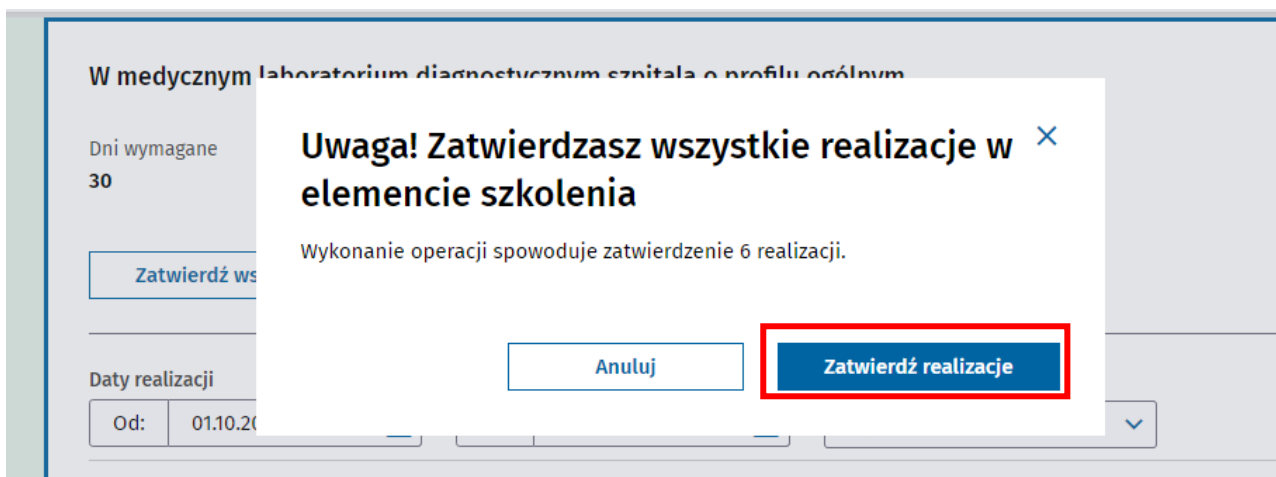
W medycznym laboratorium diagnostycznym szpitala o profilu ogólnym

Dni wymagane
30

Zatwierdź ws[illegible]

Daty realizacji
Od: 01.10.20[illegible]

Uwaga! Zatwierdzasz wszystkie realizacje w elemencie szkolenia

×

Wykonanie operacji spowoduje zatwierdzenie 6 realizacji.

Anuluj

Zatwierdź realizacje